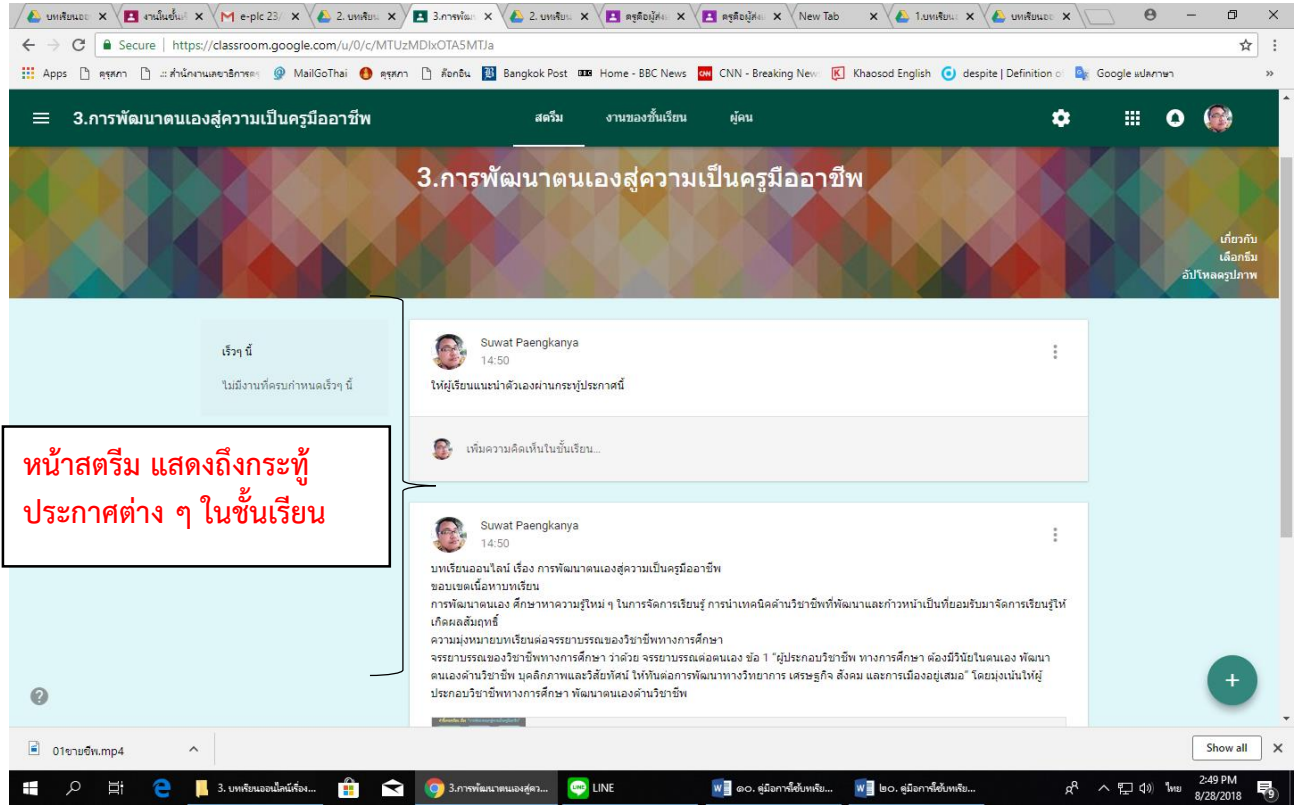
บทเรียนออ × งานในชั้นเรี × e-plc 23 × 2. บทเรียน × 3.การพัฒ × 2. บทเรียน × ครูคือผู้ส่ง × ครูคือผู้ส่ง × New Tab × 1.บทเรียน × บทเรียนออ ×

Secure | https://classroom.google.com/u/0/c/MTUzMDIxOTA5MTJa

Apps คุรุสภา .:: สำนักงานเลขาธิการคร MailGoThai คุรุสภา ด้อกอิน Bangkok Post Home - BBC News CNN - Breaking New Khaosod English despite | Definition o Google แปลภาษา

3.การพัฒนาตนเองสู่ความเป็นครูมืออาชีพ สตรีม งานของชั้นเรียน ผู้คน

3.การพัฒนาตนเองสู่ความเป็นครูมืออาชีพ

เกี่ยวกับ
เลือกธีม
อัปโหลดรูปภาพ

เร็วๆ นี้
ไม่มีงานที่ครบกำหนดเร็วๆ นี้

Suwat Paengkanya
14:50
ให้ผู้เรียนแนะนำตัวเองผ่านกระทู้ประกาศนี้

เพิ่มความคิดเห็นในชั้นเรียน...

หน้าสตรีม แสดงถึงกระทู้ประกาศต่าง ๆ ในชั้นเรียน

Suwat Paengkanya
14:50
บทเรียนออนไลน์ เรื่อง การพัฒนาตนเองสู่ความเป็นครูมืออาชีพ
ขอบเขตเนื้อหาบทเรียน
การพัฒนาตนเอง ศึกษาหาความรู้ใหม่ ๆ ในการจัดการเรียนรู้ การนำเทคนิคด้านวิชาชีพที่พัฒนาและก้าวหน้าเป็นที่ยอมรับมาจัดการเรียนรู้ให้เกิดผลสัมฤทธิ์
ความมุ่งหมายบทเรียนต่อจรรยาบรรณของวิชาชีพทางการศึกษา
จรรยาบรรณของวิชาชีพทางการศึกษา ว่าด้วย จรรยาบรรณต่อตนเอง ข้อ 1 "ผู้ประกอบวิชาชีพ ทางการศึกษา ต้องมีวินัยในตนเอง พัฒนาตนเองด้านวิชาชีพ บุคลิกภาพและวิสัยทัศน์ ให้ทันต่อการพัฒนาทางวิทยาการ เศรษฐกิจ สังคม และการเมืองอยู่เสมอ" โดยมุ่งเน้นให้ผู้ประกอบวิชาชีพทางการศึกษา พัฒนาตนเองด้านวิชาชีพ

01ขายชีพ.mp4
Show all

3. บทเรียนออนไลน์เรื่อง... 3.การพัฒนาตนเองสู่ควา... LINE ๑๐. คู่มือการใช้บทเรีย... ๒๐. คู่มือการใช้บทเรีย... ไทย 2:49 PM 8/28/2018